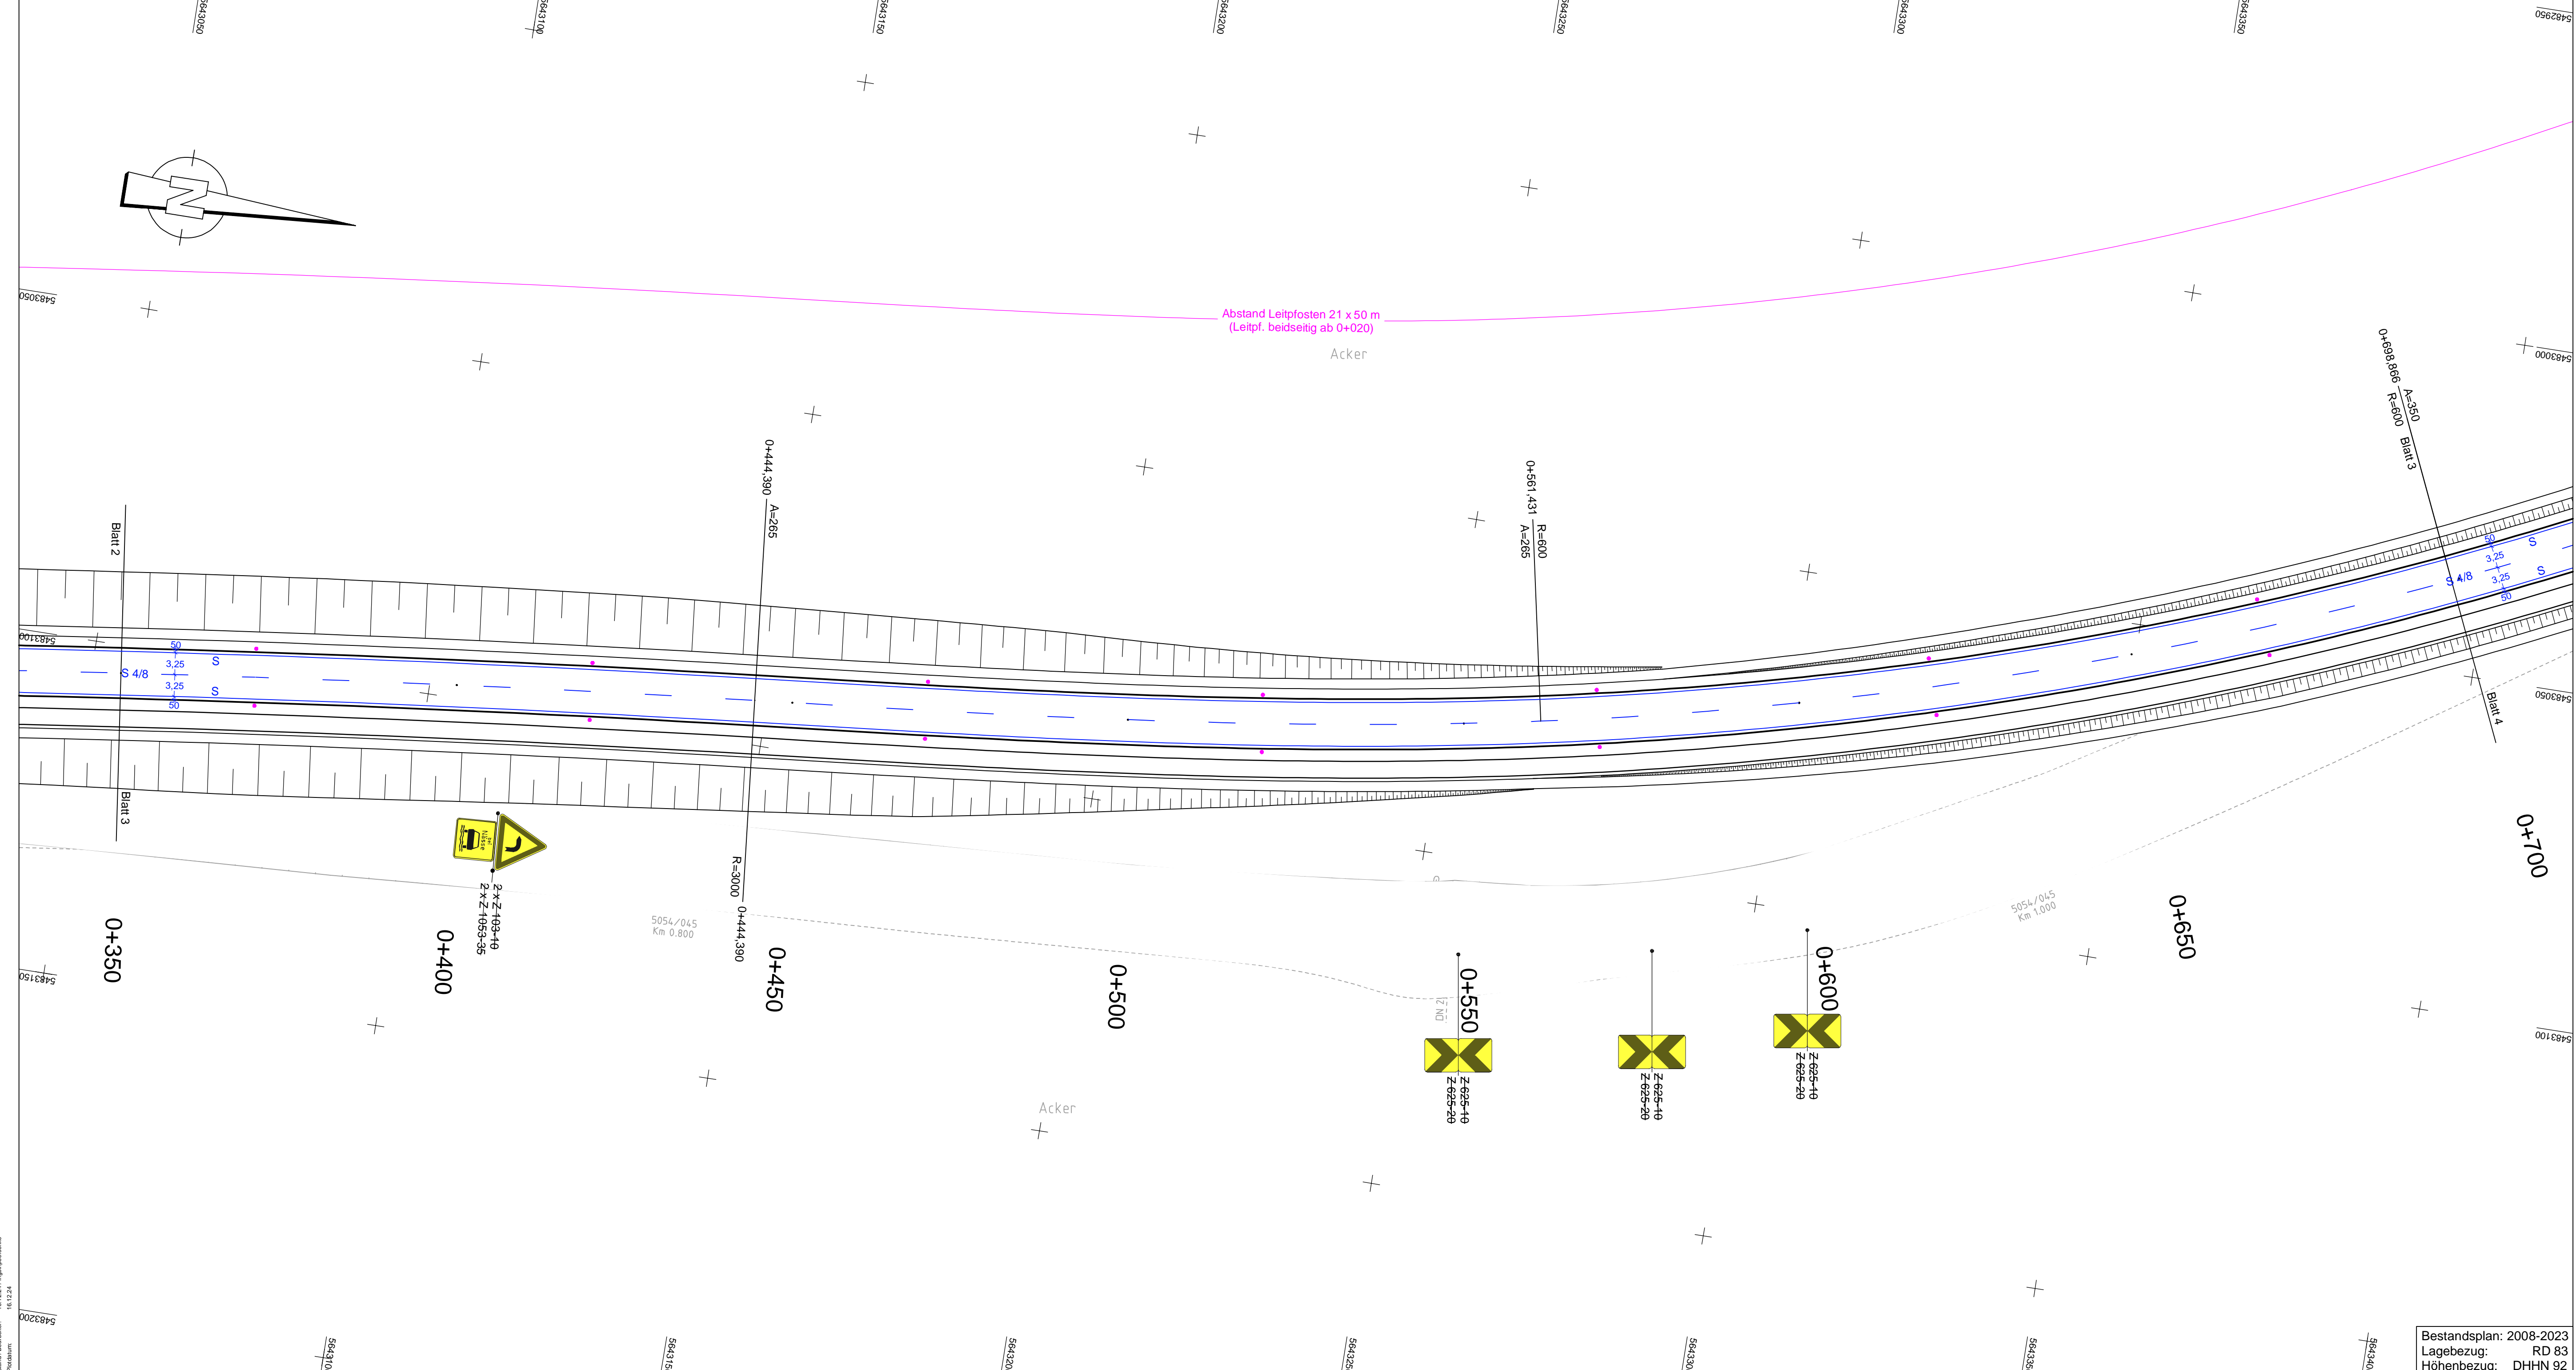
5643050
5643100
5643150
5643200
5643250
5643300
5643350
5482950
5483050
5483000
5483100
5483050
5483150
5483100
5483200

Abstand Leitpfosten 21 x 50 m
(Leitpf. beidseitig ab 0+020)

Acker

0+444,390 A=265
0+561,431 R=600 A=265
0+698,866 A=350 R=600 Blatt 3
Blatt 2
Blatt 3
Blatt 4

50
3,25
S 4/8
3,25
50
S
S

R=3000 0+444,390

5054/045
Km 0.800

5054/045
Km 1.000

2 x Z 103-10
2 x Z 1053-35

0+350
0+400
0+450
0+500
0+550
0+600
0+650
0+700

Z 625-10
Z 625-20
Z 625-10
Z 625-20
Z 625-10
Z 625-20

Acker

564310
564315
564320
564325
564330
564335
564340

Bestandsplan: 2008-2023
Lagebezug: RD 83
Höhenbezug: DHHN 92